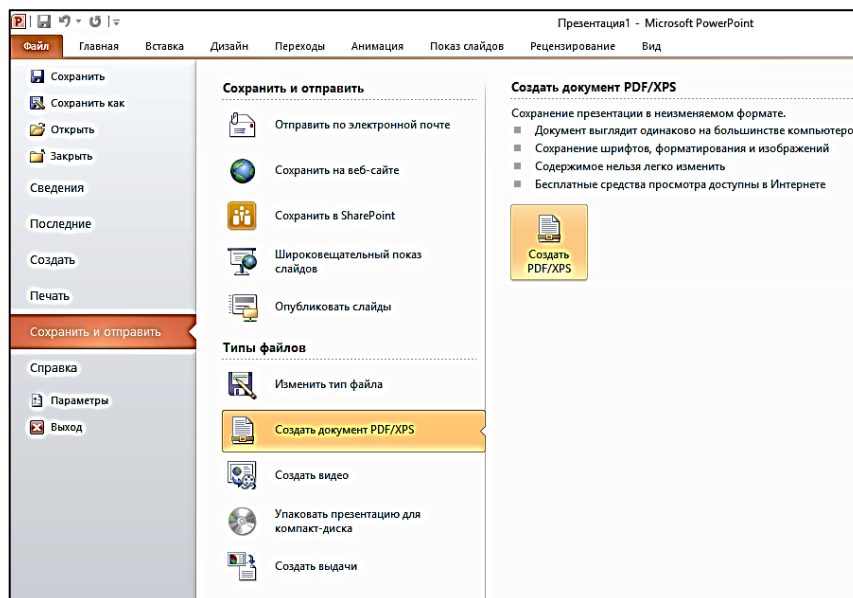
Презентация1 - Microsoft PowerPoint

Файл | Главная | Вставка | Дизайн | Переходы | Анимация | Показ слайдов | Рецензирование | Вид

Сохранить
Сохранить как
Открыть
Закрыть
Сведения
Последние
Создать
Печать
Сохранить и отправить
Справка
Параметры
Выход

Сохранить и отправить
Отправить по электронной почте
Сохранить на веб-сайте
Сохранить в SharePoint
Широковещательный показ слайдов
Опубликовать слайды

Типы файлов
Изменить тип файла
Создать документ PDF/XPS
Создать видео
Упаковать презентацию для компакт-диска
Создать выдачи

Создать документ PDF/XPS
Сохранение презентации в неизменяемом формате.
Документ выглядит одинаково на большинстве компьютеро
Сохранение шрифтов, форматирования и изображений
Содержимое нельзя легко изменить
Бесплатные средства просмотра доступны в Интернете

Создать PDF/XPS